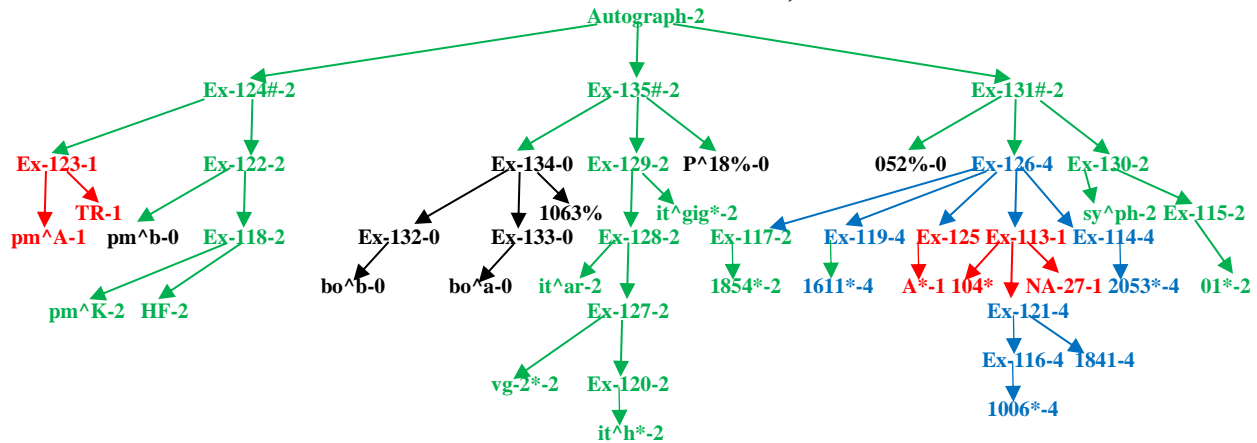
Autograph-2

Ex-124#-2
Ex-135#-2
Ex-131#-2

Ex-123-1
Ex-122-2
Ex-134-0
Ex-129-2
P^18%-0
052%-0
Ex-126-4
Ex-130-2

TR-1
pm^A-1
pm^b-0
Ex-118-2
pm^K-2
HF-2

Ex-132-0
Ex-133-0
1063%
bo^b-0
bo^a-0

it^gig*-2
Ex-128-2
it^ar-2
Ex-127-2
vg-2*-2
Ex-120-2
it^h*-2

Ex-117-2
1854*-2
Ex-119-4
1611*-4
Ex-125
A*-1
Ex-113-1
104*
NA-27-1
Ex-121-4
Ex-116-4
1841-4
1006*-4
Ex-114-4
2053*-4
sy^ph-2
Ex-115-2
01*-2